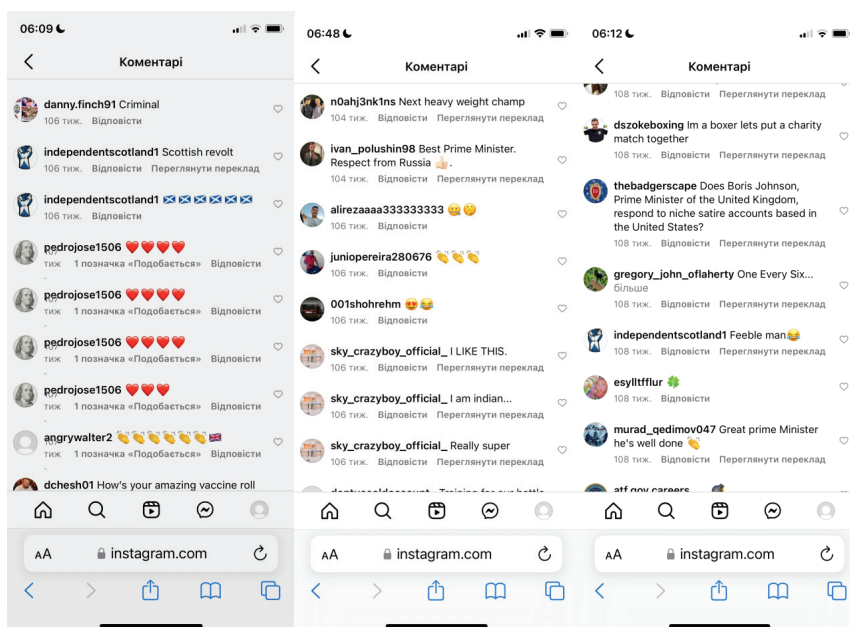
06:09

Коментарі

danny.finch91 Criminal
106 тиж. Відповісти

independentscotland1 Scottish revolt
106 тиж. Відповісти Переглянути переклад

independentscotland1 🏴󠁧󠁢󠁳󠁣󠁴󠁿🏴󠁧󠁢󠁳󠁣󠁴󠁿🏴󠁧󠁢󠁳󠁣󠁴󠁿🏴󠁧󠁢󠁳󠁣󠁴󠁿🏴󠁧󠁢󠁳󠁣󠁴󠁿
106 тиж. Відповісти

pedrojose1506 ❤️❤️❤️❤️
107 тиж 1 позначка «Подобається» Відповісти

pedrojose1506 ❤️❤️❤️❤️
107 тиж 1 позначка «Подобається» Відповісти

pedrojose1506 ❤️❤️❤️❤️
107 тиж 1 позначка «Подобається» Відповісти

pedrojose1506 ❤️❤️❤️
107 тиж 1 позначка «Подобається» Відповісти

angrywalter2 👏👏👏👏👏👏🇬🇧
107 тиж 1 позначка «Подобається» Відповісти

dchesh01 How's your amazing vaccine roll

AA instagram.com

06:48

Коментарі

n0ahj3nk1ns Next heavy weight champ
104 тиж. Відповісти Переглянути переклад

ivan_polushin98 Best Prime Minister. Respect from Russia 👍🏻.
104 тиж. Відповісти Переглянути переклад

alirezaaaa333333333 🤐😗
106 тиж. Відповісти

juniopereira280676 👏👏👏
106 тиж. Відповісти

001shohrehm 😍😂
106 тиж. Відповісти

sky_crazyboy_official_ I LIKE THIS.
106 тиж. Відповісти Переглянути переклад

sky_crazyboy_official_ I am indian...
106 тиж. Відповісти Переглянути переклад

sky_crazyboy_official_ Really super
106 тиж. Відповісти Переглянути переклад

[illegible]

AA instagram.com

06:12

Коментарі

108 тиж. Відповісти Переглянути переклад

dszokeboxing Im a boxer lets put a charity match together
108 тиж. Відповісти Переглянути переклад

thebadgerscape Does Boris Johnson, Prime Minister of the United Kingdom, respond to niche satire accounts based in the United States?
108 тиж. Відповісти Переглянути переклад

gregory_john_oflaherty One Every Six... більше
108 тиж. Відповісти Переглянути переклад

independentscotland1 Feeble man😂
108 тиж. Відповісти Переглянути переклад

esylltfflur 🍀
108 тиж. Відповісти

murad_qedimov047 Great prime Minister he's well done 👏
108 тиж. Відповісти Переглянути переклад

atf.gov.careers

AA instagram.com